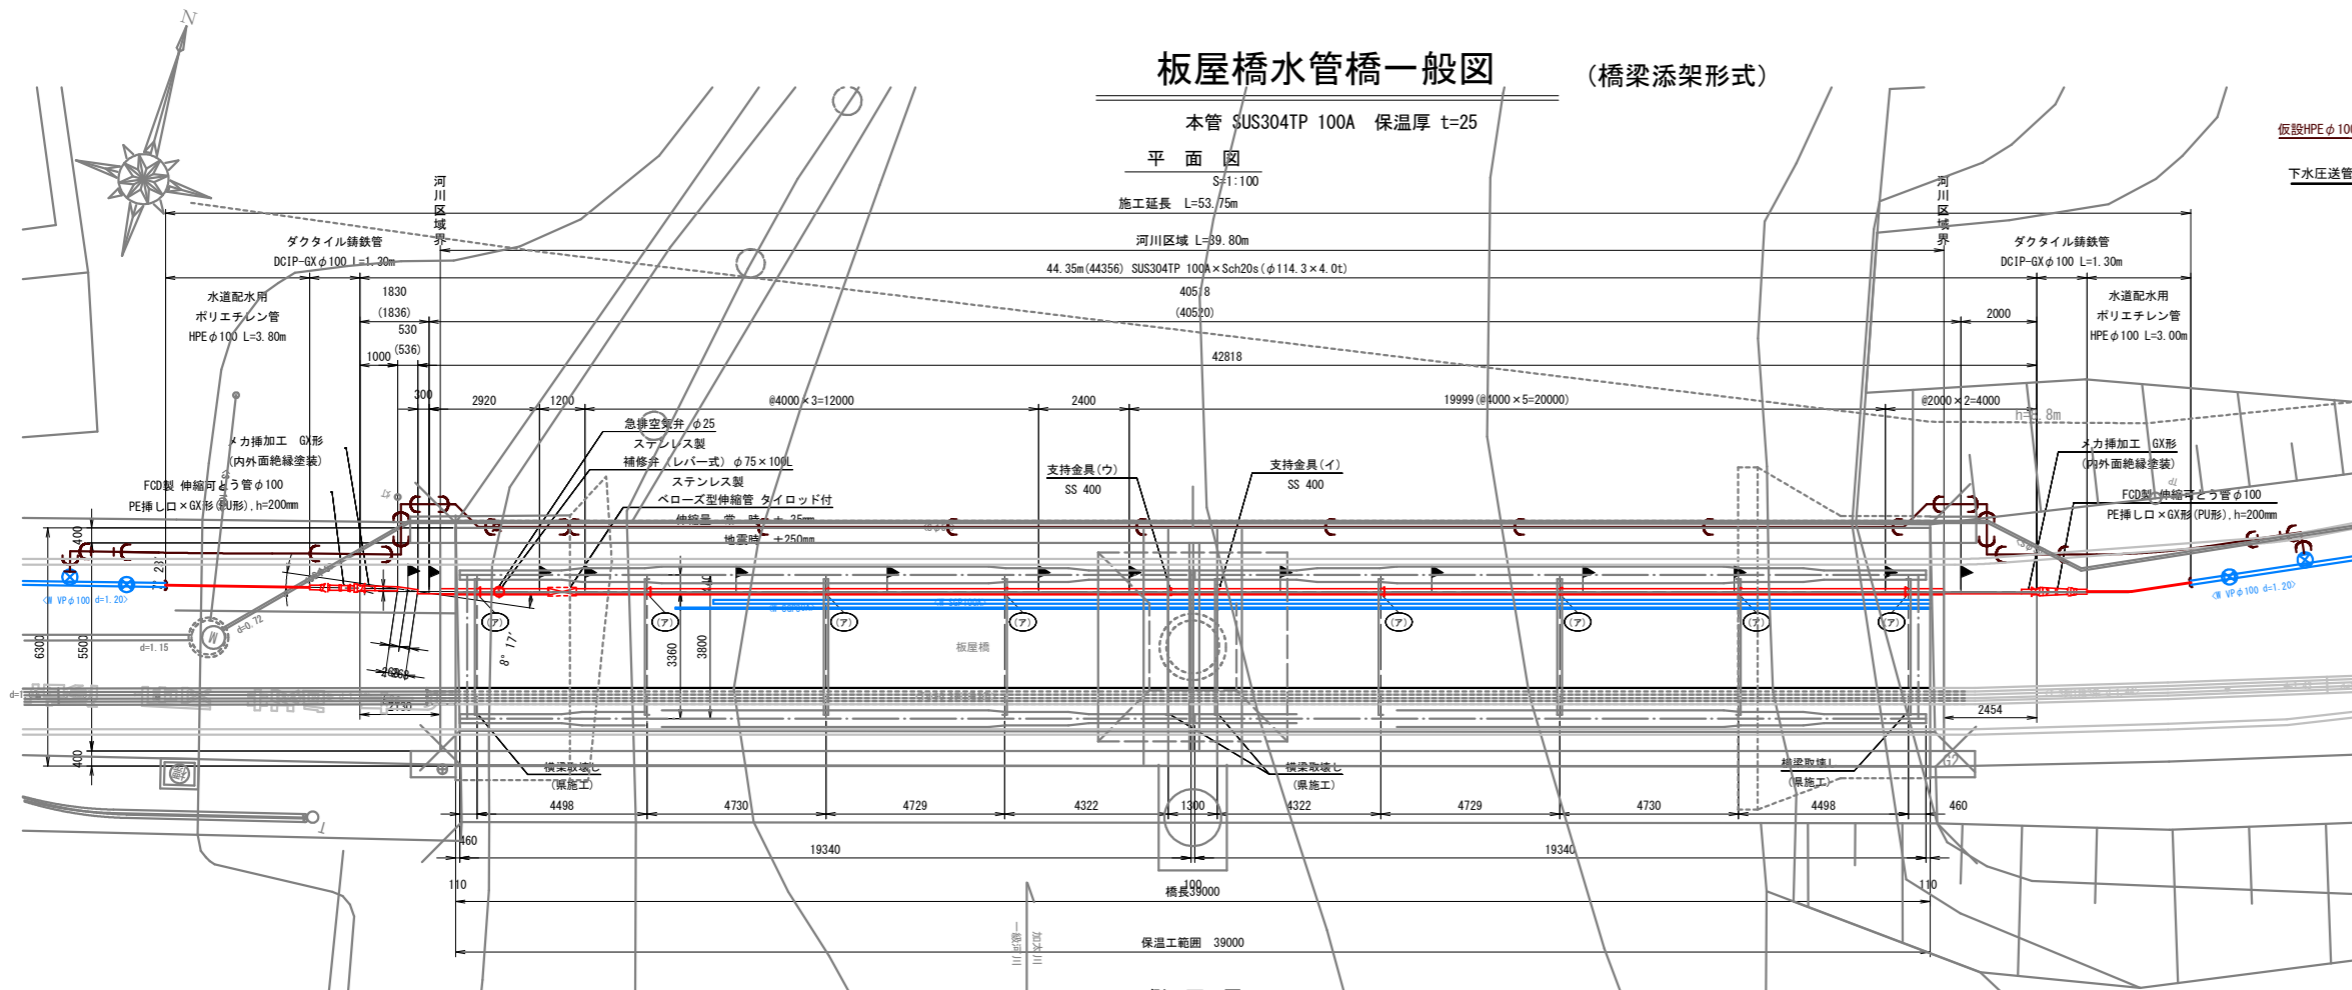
板屋橋水管橋一般図 (橋梁添架形式)

本管 SUS304TP 100A 保温厚 t=25

平 面 図

S=1:100

N

仮設HPEφ10
下水圧送管

施工延長 L=53.75m

河川区域界

河川区域 L=39.80m

河川区域界

ダクタイル鋳鉄管
DCIP-GXφ100 L=1.30m

ダクタイル鋳鉄管
DCIP-GXφ100 L=1.30m

44.35m(44356) SUS304TP 100A×Sch20s(φ114.3×4.0t)

水道配水用
ポリエチレン管
HPEφ100 L=3.80m

水道配水用
ポリエチレン管
HPEφ100 L=3.00m

1830
(1836)
530
(536)
1000
300

40518
(40520)

2000

42818

2920 1200 @4000×3=12000 2400 19999(@4000×5=20000) @2000×2=4000

h=5.8m

急排空気弁 φ25
ステンレス製
補修弁(レバー式) φ75×100L
ステンレス製
ベローズ型伸縮管 タイロッド付
伸縮量 常 時 ±25mm
地震時 ±250mm

支持金具(ウ)
SS 400

支持金具(イ)
SS 400

メカ挿加工 GX形
(内外面絶縁塗装)

メカ挿加工 GX形
(内外面絶縁塗装)

FCD製 伸縮可とう管φ100
PE挿し口×GX形(PU形), h=200mm

FCD製 伸縮可とう管φ100
PE挿し口×GX形(PU形), h=200mm

VP φ100 d=1.20

VP φ100 d=1.20

400
6300
5500
400
d=1.15
d=0.72

(ア) (ア) (ア) (ア) (ア) (ア) (ア) (ア)

8° 17'
3360
3800

板屋橋

260
260
2130

2454

横梁取壊し
(県施工)

横梁取壊し
(県施工)

横梁取壊し
(県施工)

4498 4730 4729 4322 1300 4322 4729 4730 4498 460

460

19340 19340

110 100 110

橋長39000

保温工範囲 39000

一級河川 加茂川